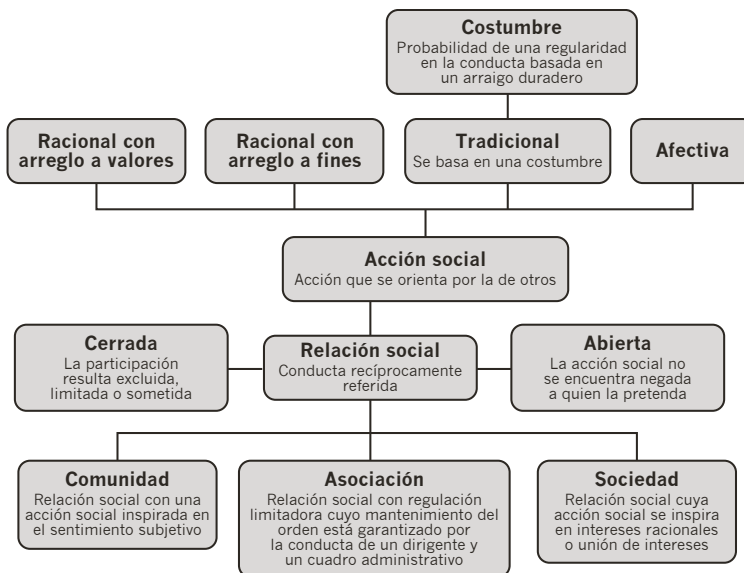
**Costumbre**
Probabilidad de una regularidad en la conducta basada en un arraigo duradero

**Racional con arreglo a valores**

**Racional con arreglo a fines**

**Tradicional**
Se basa en una costumbre

**Afectiva**

**Acción social**
Acción que se orienta por la de otros

**Cerrada**
La participación resulta excluida, limitada o sometida

**Relación social**
Conducta recíprocamente referida

**Abierta**
La acción social no se encuentra negada a quien la pretenda

**Comunidad**
Relación social con una acción social inspirada en el sentimiento subjetivo

**Asociación**
Relación social con regulación limitadora cuyo mantenimiento del orden está garantizado por la conducta de un dirigente y un cuadro administrativo

**Sociedad**
Relación social cuya acción social se inspira en intereses racionales o unión de intereses